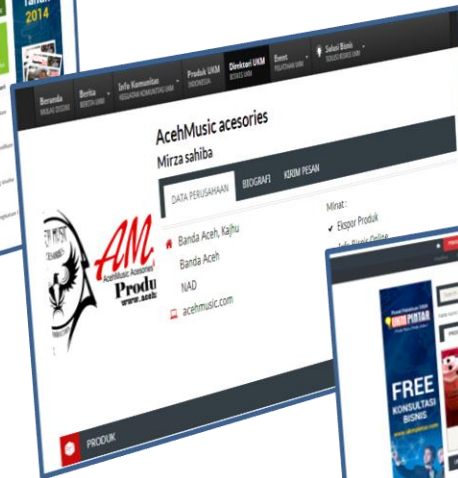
Tahun 2014

Beranda BERANDA SINDENG
Berita BERITA UKM
Info Komunitas KEGIATAN KOMUNITAS UKM
Produk UKM INDONESIA
Direktori UKM BISNIS UKM
Event PELATIHAN UKM
Solusi Bisnis SOLUSI BISNIS UKM

AcehMusic acesories
Mirza sahiba

DATA PERUSAHAAN
BIOGRAFI
KIRIM PESAN

Banda Aceh, Kajhu
Banda Aceh
NAD
acehmusic.com

Minat :
✔ Ekspor Produk
Info Bisnis Online

AM
AcehMusic Acesories
Produ
www.aceh

PRODUK

FREE
KONSULTASI
BISNIS